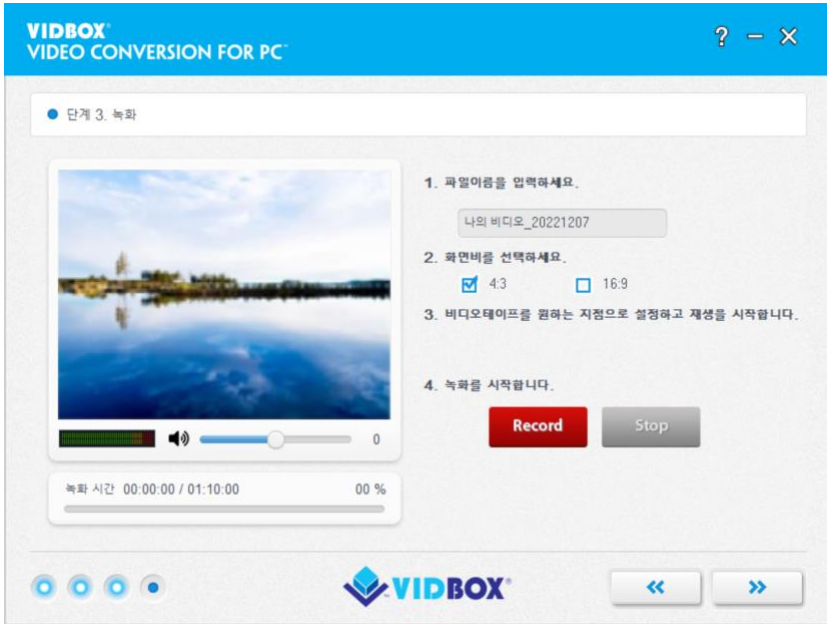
VIDBOX®
VIDEO CONVERSION FOR PC™

? – ✕

단계 3. 녹화

0

녹화 시간 00:00:00 / 01:10:00 00 %

1. 파일이름을 입력하세요.

나의 비디오_20221207

2. 화면비를 선택하세요.

4:3 16:9

3. 비디오테이프를 원하는 지점으로 설정하고 재생을 시작합니다.

4. 녹화를 시작합니다.

Record Stop

VIDBOX®

« »